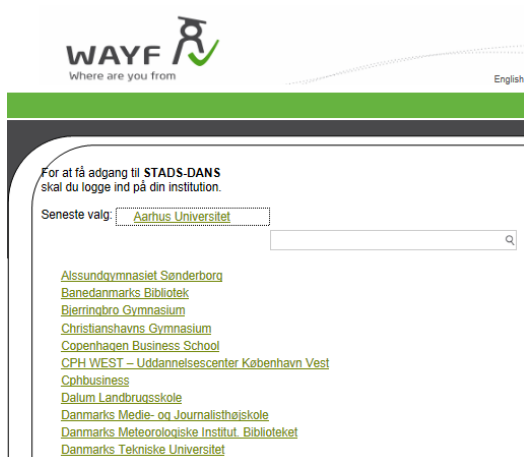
WAYF
Where are you from

English

For at få adgang til **STADS-DANS** skal du logge ind på din institution.

Seneste valg: Aarhus Universitet

Alssundgymnasiet Sønderborg
Banedanmarks Bibliotek
Bjerringbro Gymnasium
Christianshavns Gymnasium
Copenhagen Business School
CPH WEST – Uddannelsescenter København Vest
Cphbusiness
Dalum Landbrugsskole
Danmarks Medie- og Journalisthøjskole
Danmarks Meteorologiske Institut, Biblioteket
Danmarks Tekniske Universitet